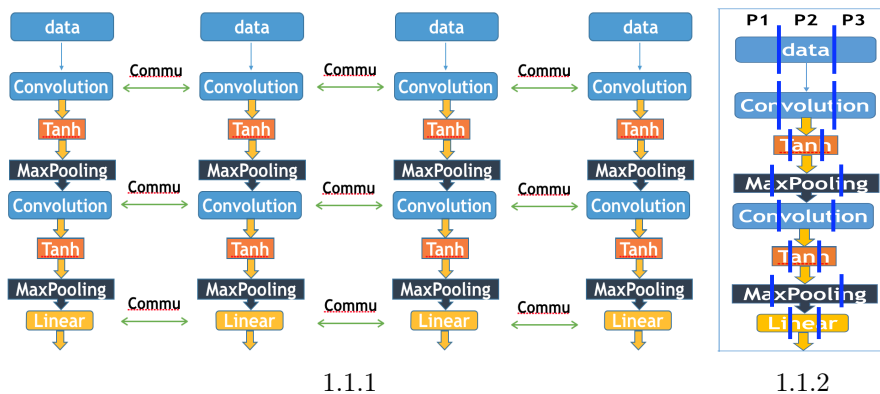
data

Convolution

Tanh

MaxPooling

Convolution

Tanh

MaxPooling

Linear

Commu

Commu

Commu

data

Convolution

Tanh

MaxPooling

Convolution

Tanh

MaxPooling

Linear

Commu

Commu

Commu

data

Convolution

Tanh

MaxPooling

Convolution

Tanh

MaxPooling

Linear

Commu

Commu

Commu

data

Convolution

Tanh

MaxPooling

Convolution

Tanh

MaxPooling

Linear

1.1.1

P1 P2 P3

data

Convolution

Tanh

MaxPooling

Convolution

Tanh

MaxPooling

Linear

1.1.2